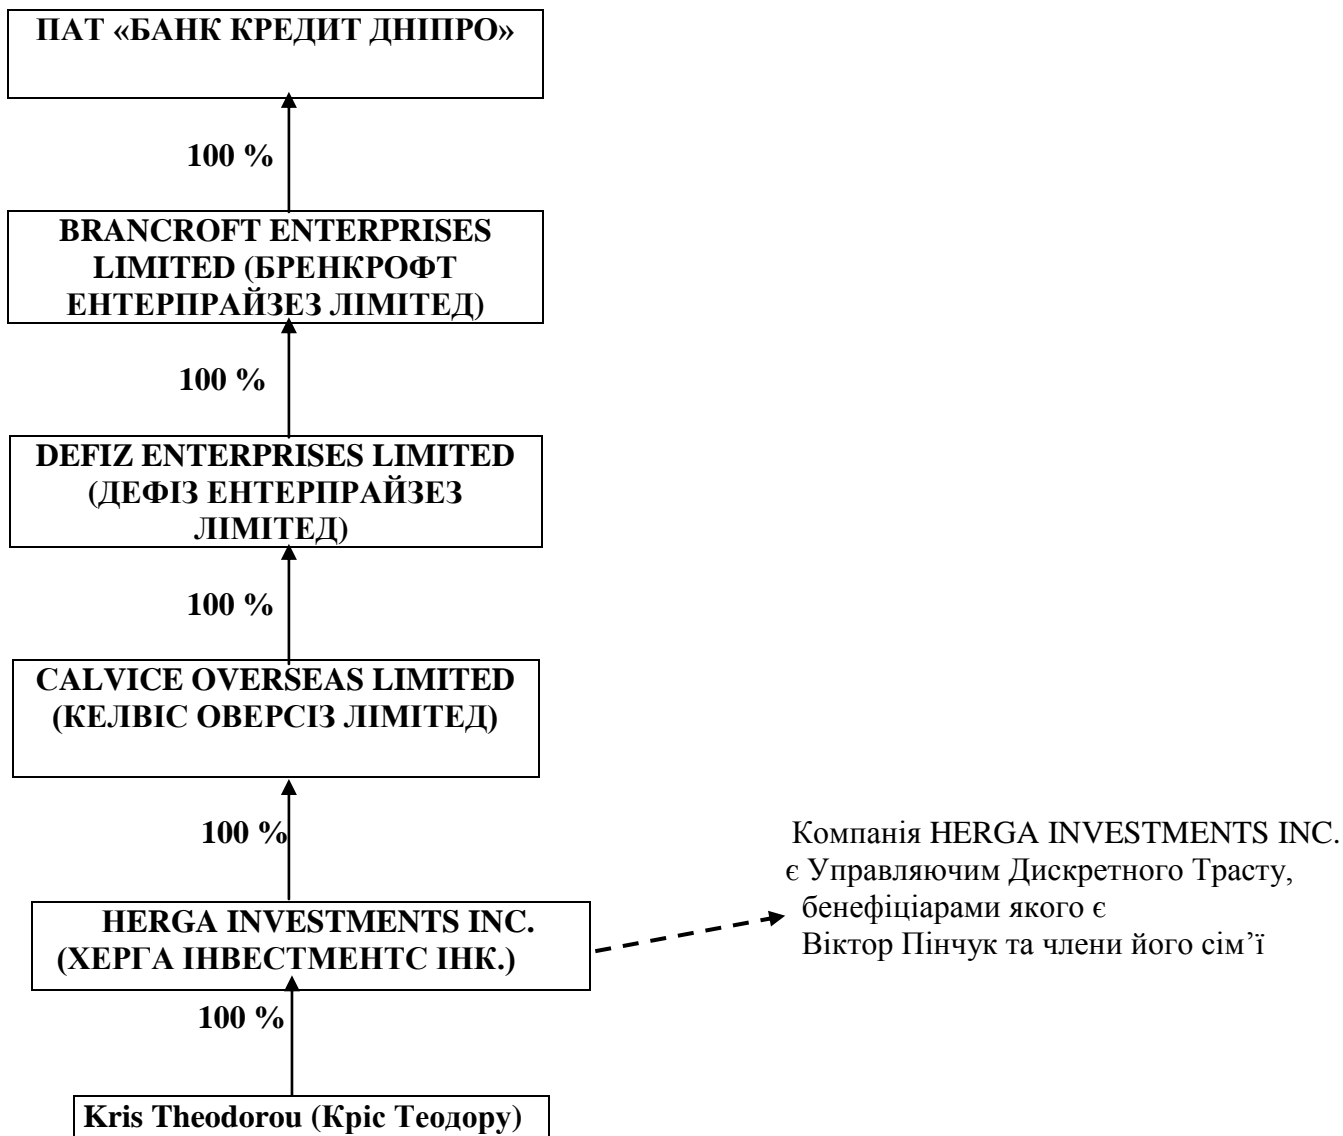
ПАТ «БАНК КРЕДИТ ДНІПРО»

100 %

BRANCROFT ENTERPRISES LIMITED (БРЕНКРОФТ ЕНТЕРПРАЙЗЕЗ ЛІМІТЕД)

100 %

DEFIZ ENTERPRISES LIMITED (ДЕФІЗ ЕНТЕРПРАЙЗЕЗ ЛІМІТЕД)

100 %

CALVICE OVERSEAS LIMITED (КЕЛВІС ОВЕРСІЗ ЛІМІТЕД)

100 %

HERGA INVESTMENTS INC. (ХЕРГА ІНВЕСТМЕНТС ІНК.)

Компанія HERGA INVESTMENTS INC. є Управляючим Дискретного Трасту, бенефіціарами якого є Віктор Пінчук та члени його сім’ї

100 %

Kris Theodorou (Кріс Теодору)